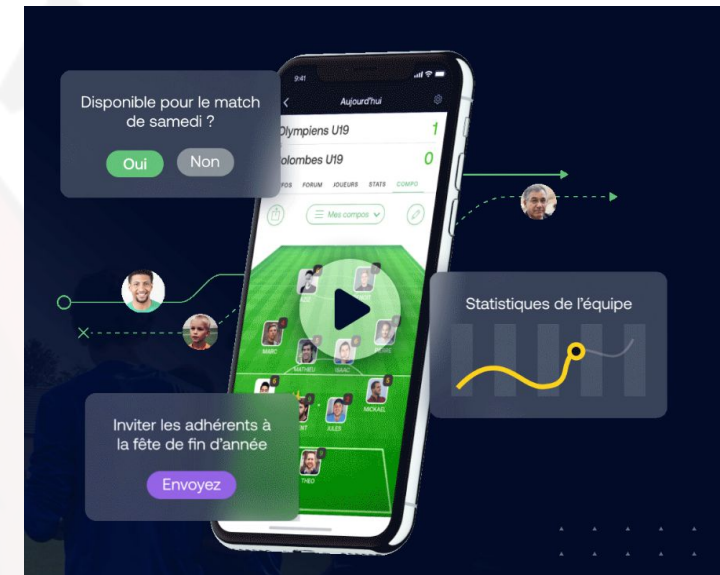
Disponible pour le match de samedi ?

Oui Non

9:41

Aujourd'hui

Olympiens U19 1

Colombes U19 0

INFOS FORUM JOUEURS STATS COMPO

Mes compos

MARC

MATHIEU

ISAAC

PIERRE

MICKAEL

JULES

VINCENT

THEO

Statistiques de l'équipe

Inviter les adhérents à la fête de fin d'année

Envoyez